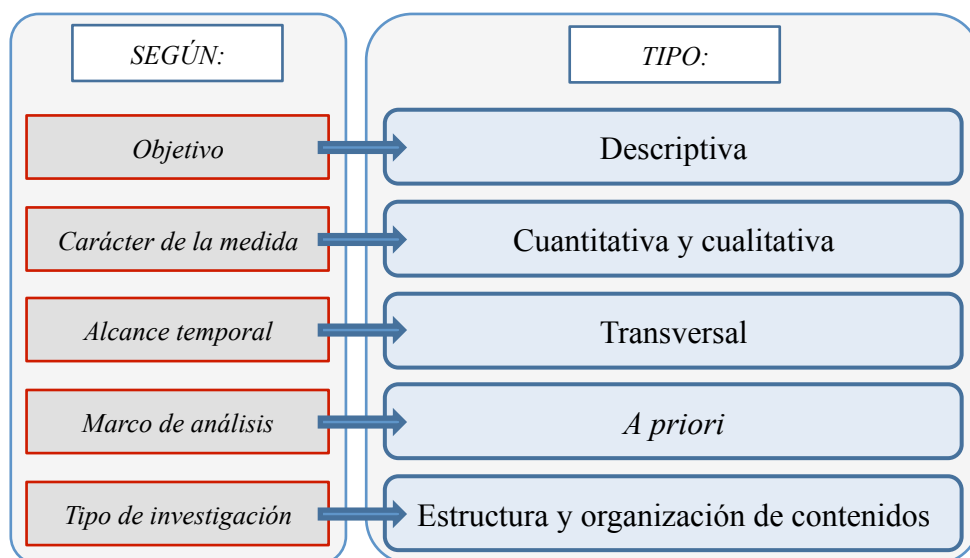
SEGÚN:

TIPO:

| SEGÚN: | TIPO: |
|---|---|
| Objetivo | Descriptiva |
| Carácter de la medida | Cuantitativa y cualitativa |
| Alcance temporal | Transversal |
| Marco de análisis | A priori |
| Tipo de investigación | Estructura y organización de contenidos |